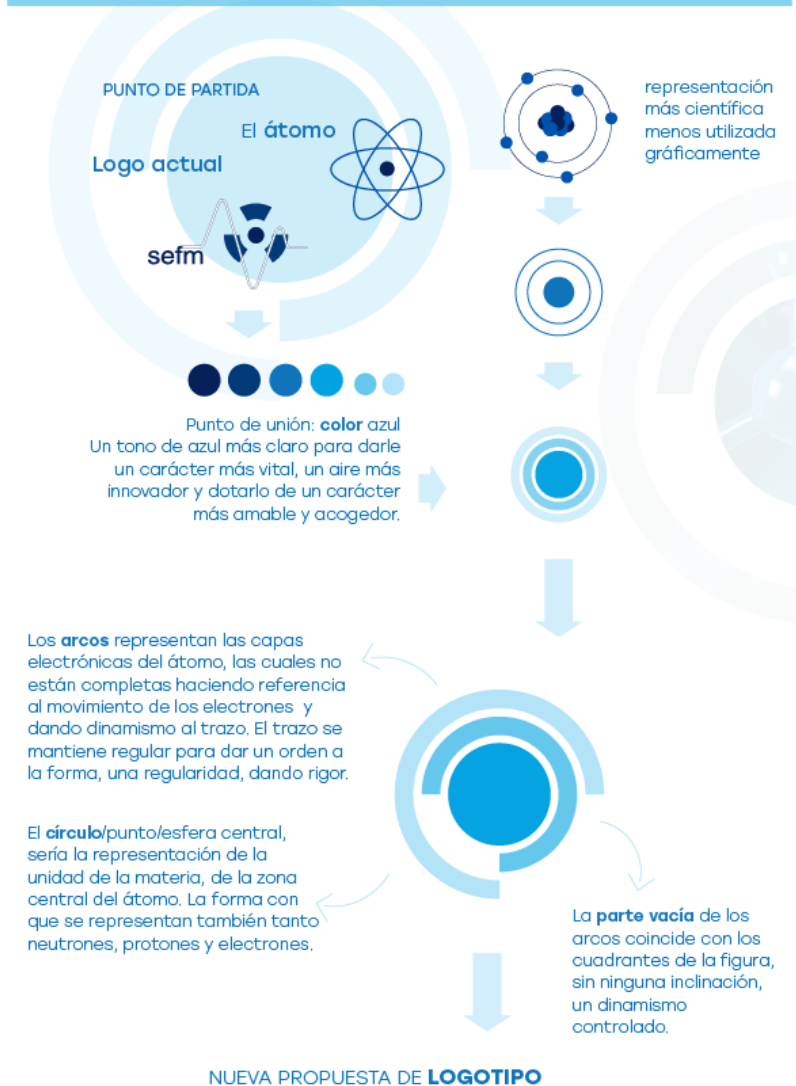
PUNTO DE PARTIDA

El átomo

Logo actual

sefm

representación más científica menos utilizada gráficamente

Punto de unión: color azul
Un tono de azul más claro para darle un carácter más vital, un aire más innovador y dotarlo de un carácter más amable y acogedor.

Los arcos representan las capas electrónicas del átomo, las cuales no están completas haciendo referencia al movimiento de los electrones y dando dinamismo al trazo. El trazo se mantiene regular para dar un orden a la forma, una regularidad, dando rigor.

El círculo/punto/esfera central, sería la representación de la unidad de la materia, de la zona central del átomo. La forma con que se representan también tanto neutrones, protones y electrones.

La parte vacía de los arcos coincide con los cuadrantes de la figura, sin ninguna inclinación, un dinamismo controlado.

NUEVA PROPUESTA DE LOGOTIPO